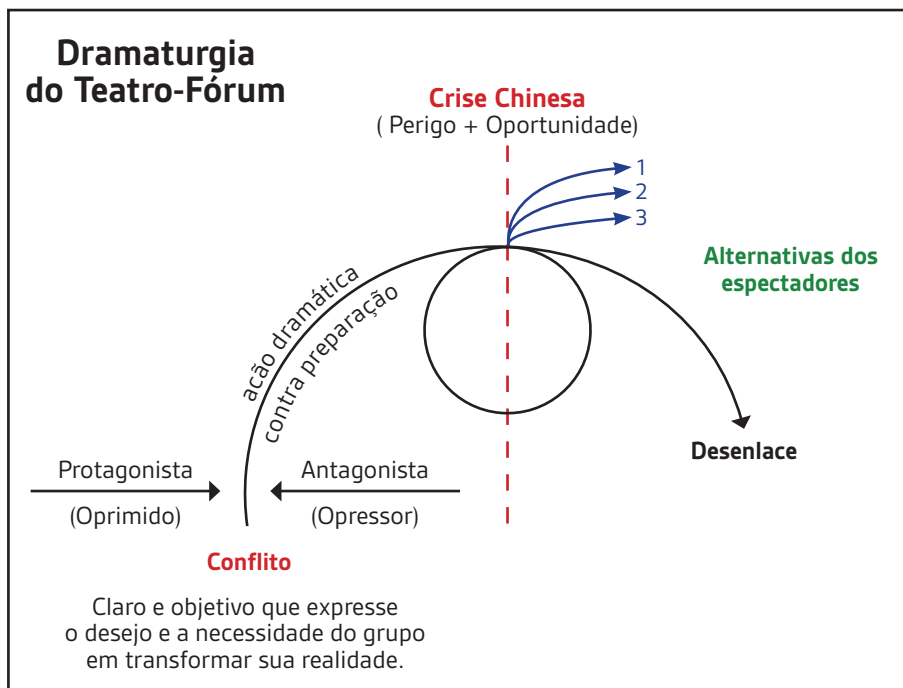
Dramaturgia do Teatro-Fórum

Crise Chinesa
( Perigo + Oportunidade)

1
2
3

Alternativas dos espectadores

acão dramática
contra preparação

Desenlace

Protagonista
(Oprimido)

Antagonista
(Opressor)

Conflito

Claro e objetivo que expresse o desejo e a necessidade do grupo em transformar sua realidade.